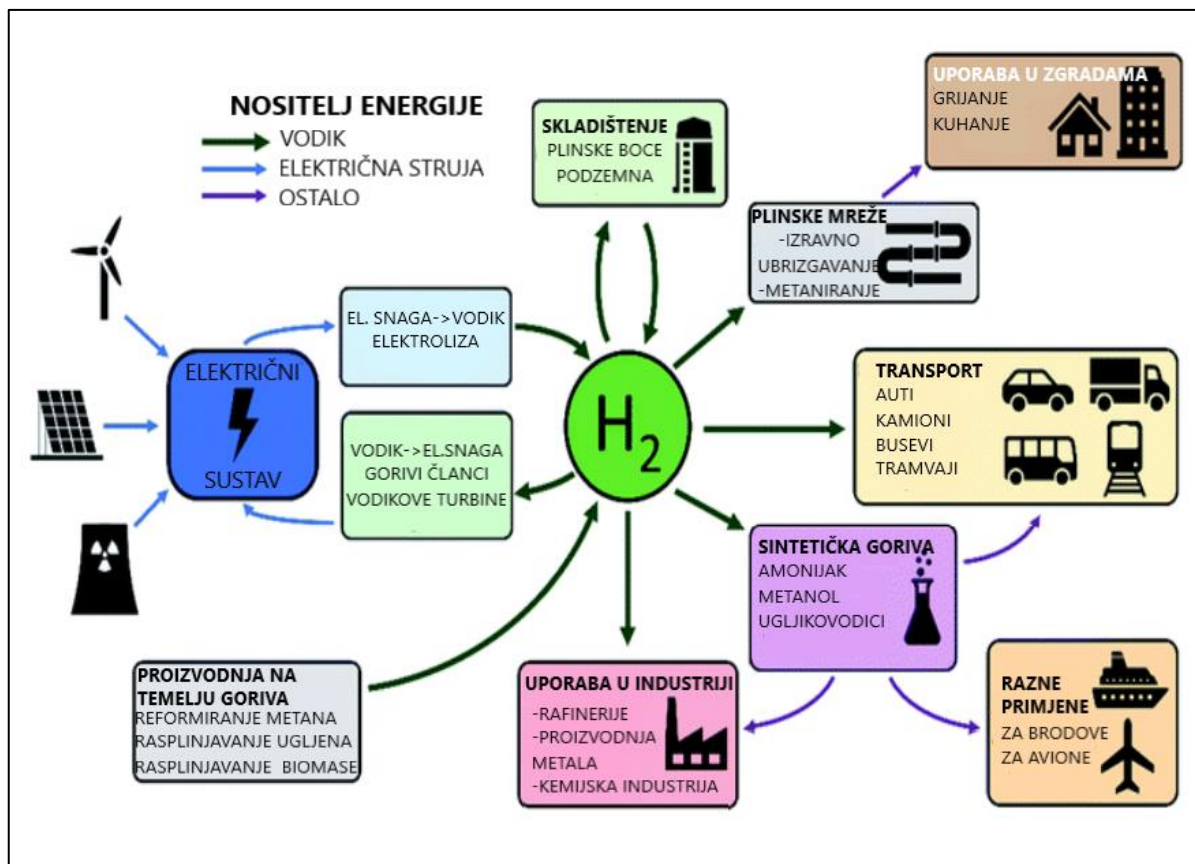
NOSITELJ ENERGIJE
VODIK
ELEKTRIČNA STRUJA
OSTALO

SKLADIŠTENJE
PLINSKE BOCE
PODZEMNA

UPORABA U ZGRADAMA
GRIJANJE
KUHANJE

PLINSKE MREŽE
-IZRAVNO UBRIZGAVANJE
-METANIRANJE

ELEKTRIČNI SUSTAV

EL. SNAGA->VODIK
ELEKTROLIZA

VODIK->EL.SNAGA
GORIVI ČLANCI
VODIKOVE TURBINE

$H_2$

TRANSPORT
AUTI
KAMIONI
BUSEVI
TRAMVAJI

SINTETIČKA GORIVA
AMONIJAK
METANOL
UGLJIKOVODICI

PROIZVODNJA NA TEMELJU GORIVA
REFORMIRANJE METANA
RASPLINJAVANJE UGLJENA
RASPLINJAVANJE BIOMASE

UPORABA U INDUSTRIJI
-RAFINERIJE
-PROIZVODNJA METALA
-KEMIJSKA INDUSTRIJA

RAZNE PRIMJENE
ZA BRODOVE
ZA AVIONE